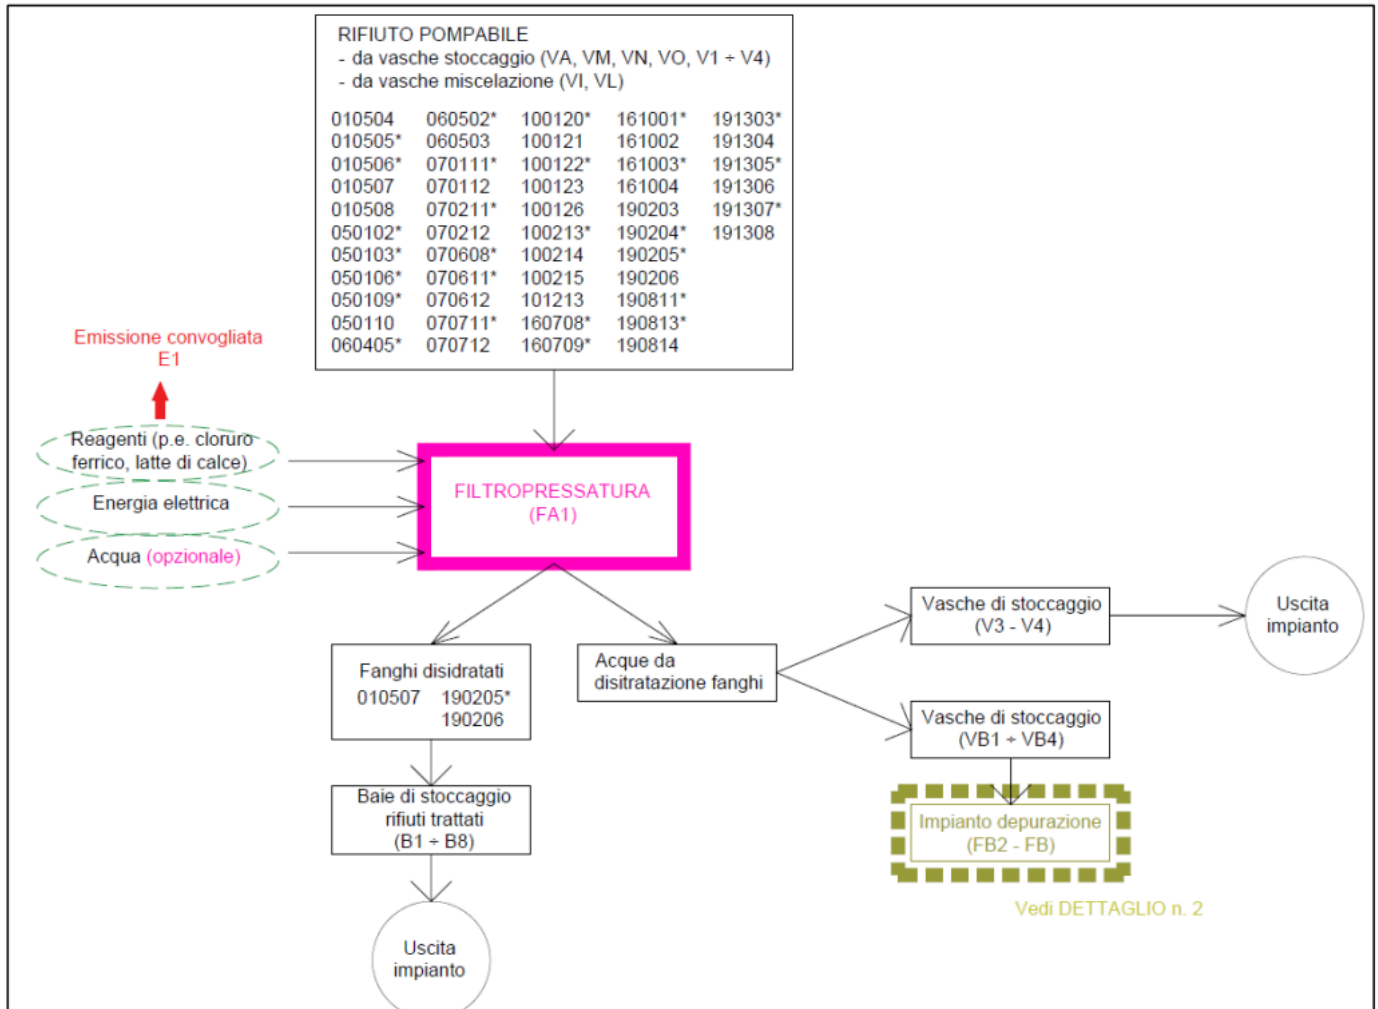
RIFIUTO POMPABILE
- da vasche stoccaggio (VA, VM, VN, VO, V1 ÷ V4)
- da vasche miscelazione (VI, VL)

| | | | | |
|---|---|---|---|---|
| 010504 | 060502* | 100120* | 161001* | 191303* |
| 010505* | 060503 | 100121 | 161002 | 191304 |
| 010506* | 070111* | 100122* | 161003* | 191305* |
| 010507 | 070112 | 100123 | 161004 | 191306 |
| 010508 | 070211* | 100126 | 190203 | 191307* |
| 050102* | 070212 | 100213* | 190204* | 191308 |
| 050103* | 070608* | 100214 | 190205* | |
| 050106* | 070611* | 100215 | 190206 | |
| 050109* | 070612 | 101213 | 190811* | |
| 050110 | 070711* | 160708* | 190813* | |
| 060405* | 070712 | 160709* | 190814 | |

Emissione convogliata
E1

Reagenti (p.e. cloruro ferrico, latte di calce)

Energia elettrica

Acqua (opzionale)

FILTROPRESSATURA
(FA1)

Fanghi disidratati
010507 190205*
190206

Acque da disitratazione fanghi

Vasche di stoccaggio
(V3 - V4)

Uscita impianto

Vasche di stoccaggio
(VB1 ÷ VB4)

Impianto depurazione
(FB2 - FB)

Vedi DETTAGLIO n. 2

Baie di stoccaggio rifiuti trattati
(B1 ÷ B8)

Uscita impianto